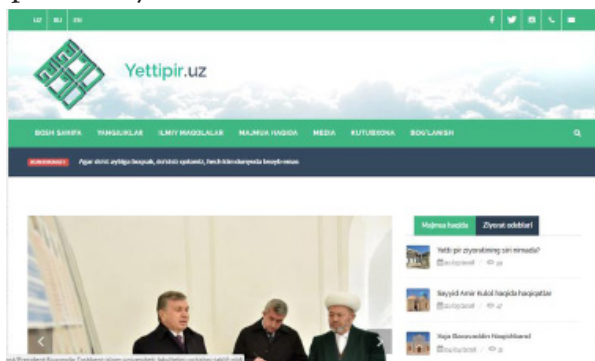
UZ RU EN

Yettipir.uz

BOSH SAHIFA YANGILIKLAR ILMIY MAQOLALAR MAJMUA HAQIDA MEDIA KUTUBXONA BOG'LANISH

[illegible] Agar do'st aybiga boqsak, do'stsiz qolamiz, hech kim dunyoda beayb emas

Majmua haqida Ziyorat odoblari

Yetti pir ziyoratining siri nimada?

Sayyid Amir Kulol haqida haqiqatlar

Xoja Bahovuddin Naqshband

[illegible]